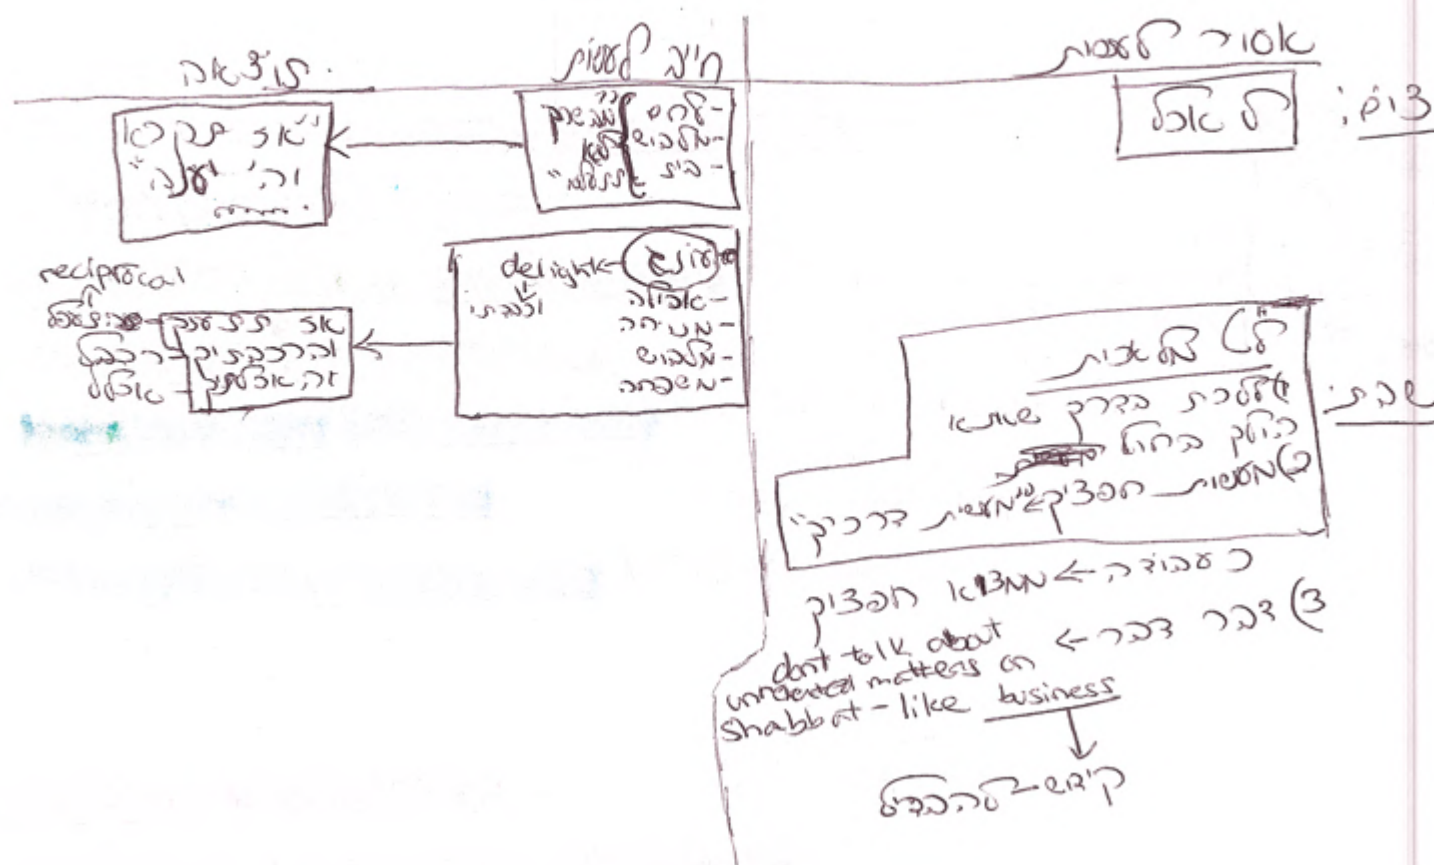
אסור לעשות

צום:

לא לאכול

שבת:

לא לעשות
1) ללכת בדרך שלא
2) הולך בחול
3) ממצוא חפציך "ממצוא דרכיך"

כ עבודה ← ממצוא חפציך

3) דבר דבר ← don't talk about unneeded matters on Shabbat - like business
↓
קידוש - הבדלה

חייב לעשות

- לחם
- מלבוש
- בית

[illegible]

תוצאה

"אז תבקשו וה' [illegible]"

עונג delight
- אכילה
- מנוחה
- מלבוש
- משפחה

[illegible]

אז תתענג והרכבתיך זה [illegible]

reciprocal
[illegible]
רכבת
אכילה